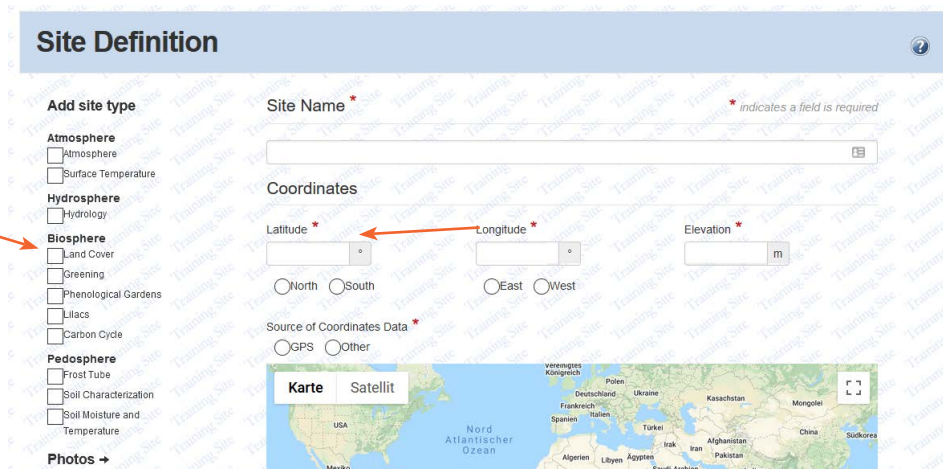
Site Definition

Add site type

Atmosphere
Atmosphere
Surface Temperature

Hydrosphere
Hydrology

Biosphere
Land Cover
Greening
Phenological Gardens
Lilacs
Carbon Cycle

Pedosphere
Frost Tube
Soil Characterization
Soil Moisture and Temperature

Photos →

Site Name *

* indicates a field is required

Coordinates

Latitude *
°
North South

Longitude *
°
East West

Elevation *
m

Source of Coordinates Data *
GPS Other

Karte Satellit

Vereinigtes Königreich
Polen
Deutschland
Ukraine
Kasachstan
Mongolei
Frankreich
Italien
Spanien
Türkei
China
Südkorea
USA
Nord Atlantischer Ozean
Irak
Iran
Afghanistan
Pakistan
Algerien
Libyen
Ägypten
Mexiko
Saudi-Arabien